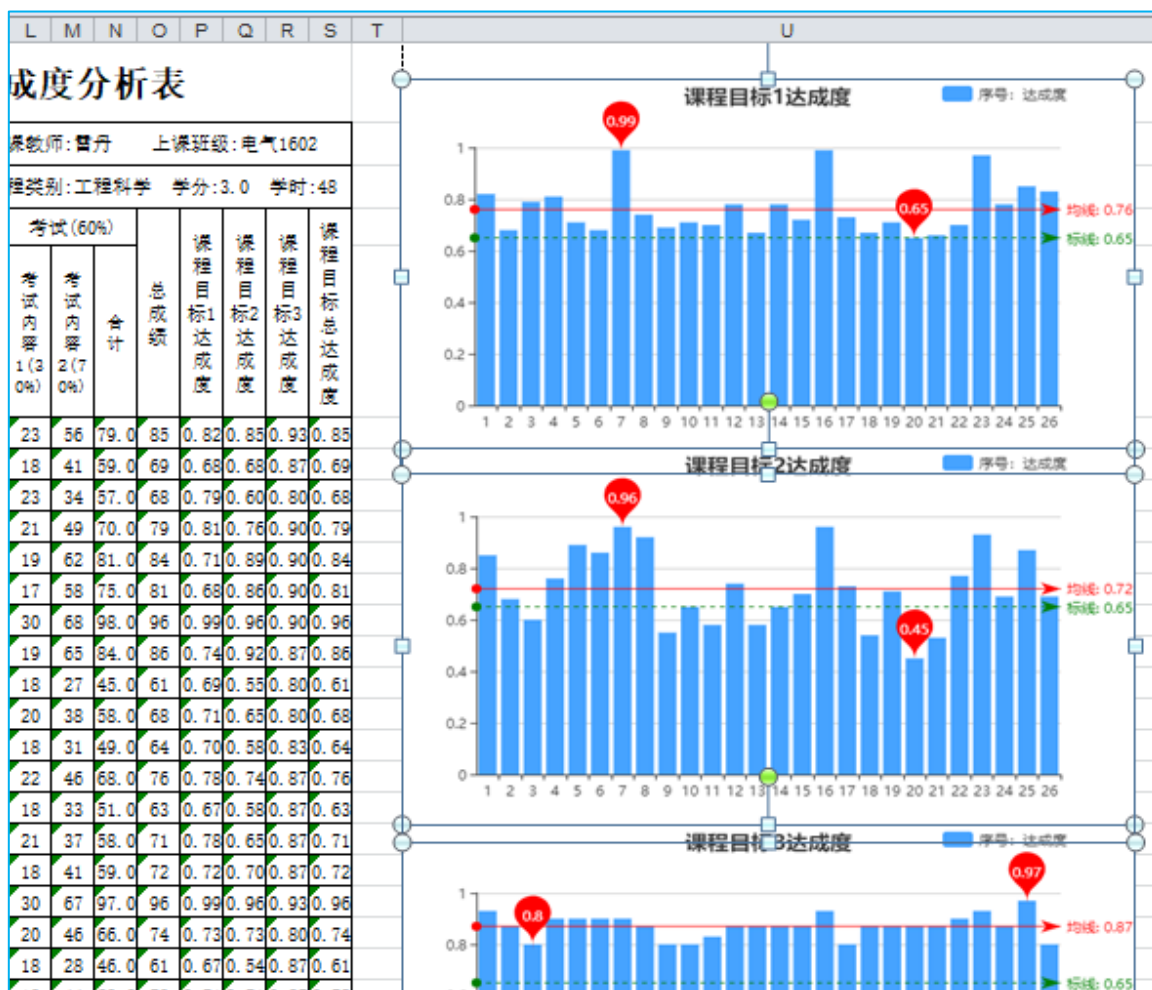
| L | M | N | O | P | Q | R | S | T | U |
|---|---|---|---|---|---|---|---|---|---|

成度分析表

课教师:曾丹　　上课班级:电气1602

程类别:工程科学　学分:3.0　学时:48

| 考试(60%) | | | 总成绩 | 课程目标1达成度 | 课程目标2达成度 | 课程目标3达成度 | 课程目标总达成度 |
|---|---|---|---|---|---|---|---|
| 考试内容1(30%) | 考试内容2(70%) | 合计 | | | | | |
| 23 | 56 | 79.0 | 85 | 0.82 | 0.85 | 0.93 | 0.85 |
| 18 | 41 | 59.0 | 69 | 0.68 | 0.68 | 0.87 | 0.69 |
| 23 | 34 | 57.0 | 68 | 0.79 | 0.60 | 0.80 | 0.68 |
| 21 | 49 | 70.0 | 79 | 0.81 | 0.76 | 0.90 | 0.79 |
| 19 | 62 | 81.0 | 84 | 0.71 | 0.89 | 0.90 | 0.84 |
| 17 | 58 | 75.0 | 81 | 0.68 | 0.86 | 0.90 | 0.81 |
| 30 | 68 | 98.0 | 96 | 0.99 | 0.96 | 0.90 | 0.96 |
| 19 | 65 | 84.0 | 86 | 0.74 | 0.92 | 0.87 | 0.86 |
| 18 | 27 | 45.0 | 61 | 0.69 | 0.55 | 0.80 | 0.61 |
| 20 | 38 | 58.0 | 68 | 0.71 | 0.65 | 0.80 | 0.68 |
| 18 | 31 | 49.0 | 64 | 0.70 | 0.58 | 0.83 | 0.64 |
| 22 | 46 | 68.0 | 76 | 0.78 | 0.74 | 0.87 | 0.76 |
| 18 | 33 | 51.0 | 63 | 0.67 | 0.58 | 0.87 | 0.63 |
| 21 | 37 | 58.0 | 71 | 0.78 | 0.65 | 0.87 | 0.71 |
| 18 | 41 | 59.0 | 72 | 0.72 | 0.70 | 0.87 | 0.72 |
| 30 | 67 | 97.0 | 96 | 0.99 | 0.96 | 0.93 | 0.96 |
| 20 | 46 | 66.0 | 74 | 0.73 | 0.73 | 0.80 | 0.74 |
| 18 | 28 | 46.0 | 61 | 0.67 | 0.54 | 0.87 | 0.61 |

课程目标1达成度
序号：达成度
0.99
0.65
均线: 0.76
标线: 0.65
1 0.8 0.6 0.4 0.2 0
1 2 3 4 5 6 7 8 9 10 11 12 13 14 15 16 17 18 19 20 21 22 23 24 25 26

课程目标2达成度
序号：达成度
0.96
0.45
均线: 0.72
标线: 0.65
1 0.8 0.6 0.4 0.2 0
1 2 3 4 5 6 7 8 9 10 11 12 13 14 15 16 17 18 19 20 21 22 23 24 25 26

课程目标3达成度
序号：达成度
0.8
0.97
均线: 0.87
标线: 0.65
1 0.8